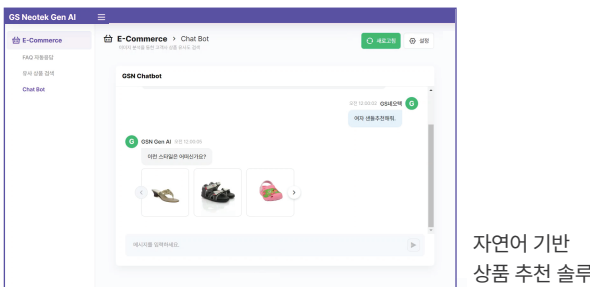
GS Neotek Gen AI

E-Commerce

FAQ 자동응답

유사 상품 검색

Chat Bot

E-Commerce > Chat Bot

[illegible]

새로고침

설정

GSN Chatbot

오전 12:00:02 GS네오텍 G

여자 샌들추천해줘.

G GSN Gen AI 오전 12:00:06

어떤 스타일을 어떠신가요?

메시지를 입력하세요.

자연어 기반
상품 추천 솔루